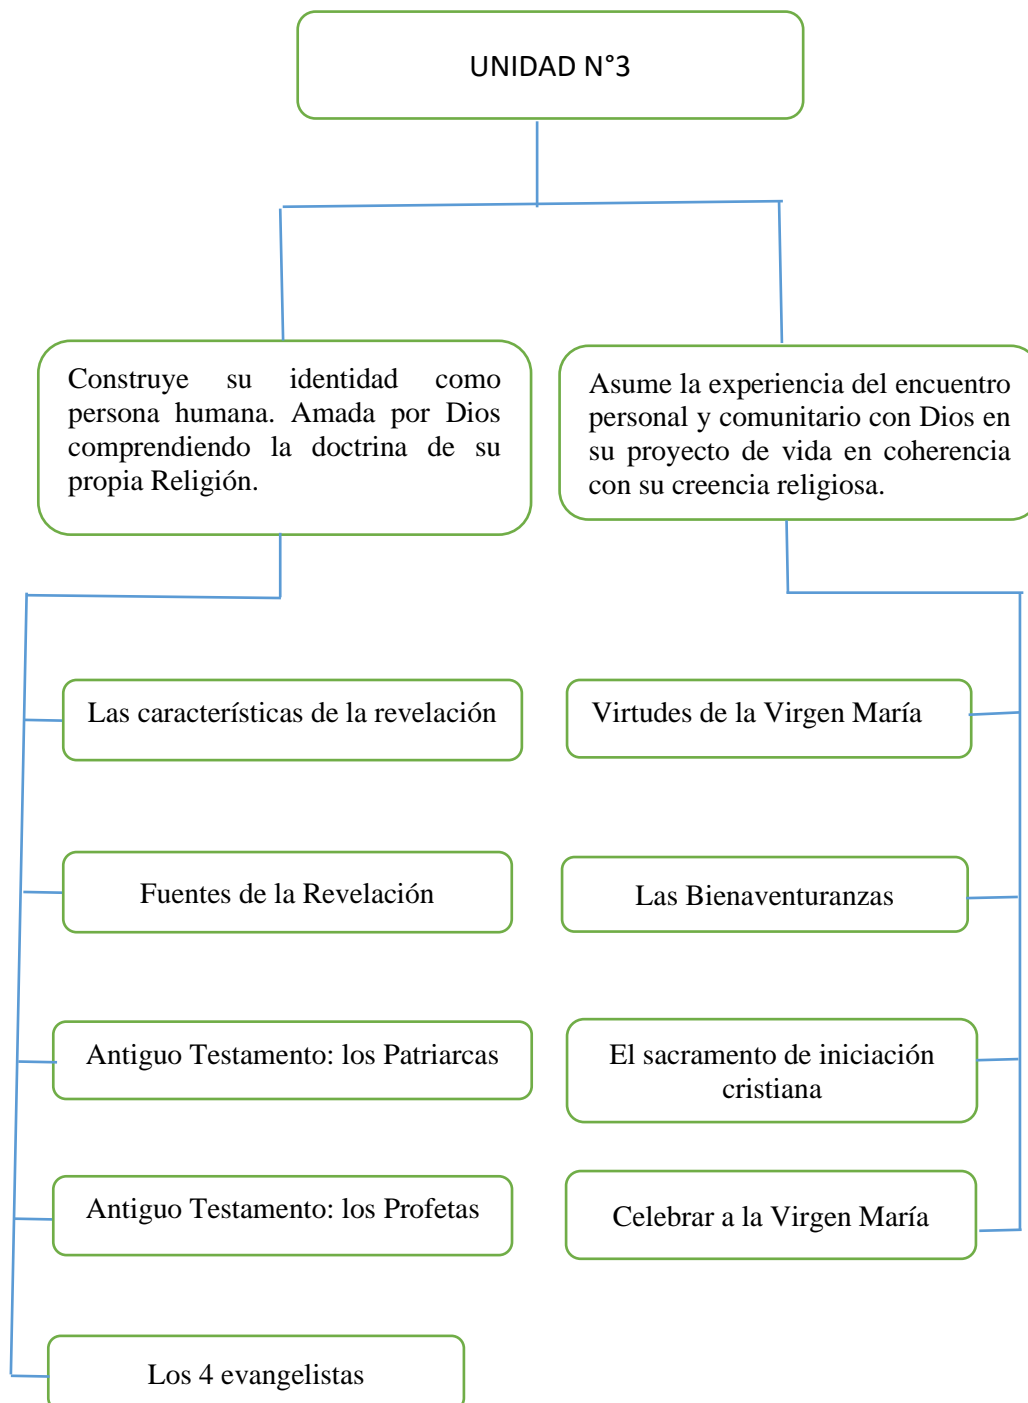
UNIDAD N°3

Construye su identidad como persona humana. Amada por Dios comprendiendo la doctrina de su propia Religión.

Asume la experiencia del encuentro personal y comunitario con Dios en su proyecto de vida en coherencia con su creencia religiosa.

Las características de la revelación

Fuentes de la Revelación

Antiguo Testamento: los Patriarcas

Antiguo Testamento: los Profetas

Los 4 evangelistas

Virtudes de la Virgen María

Las Bienaventuranzas

El sacramento de iniciación cristiana

Celebrar a la Virgen María